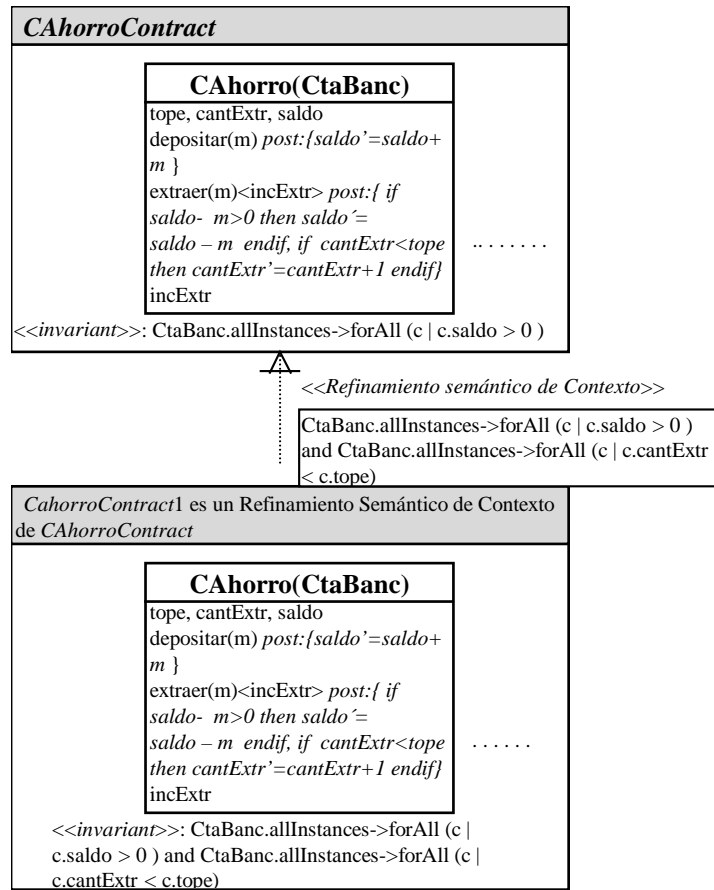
CAhorroContract

CAhorro(CtaBanc)

tope, cantExtr, saldo
depositar(m) post:{saldo'=saldo+ m }
extraer(m)<incExtr> post:{ if saldo- m>0 then saldo´= saldo – m endif, if cantExtr<tope then cantExtr'=cantExtr+1 endif}
incExtr

........

<<invariant>>: CtaBanc.allInstances->forAll (c | c.saldo > 0 )

<<Refinamiento semántico de Contexto>>

CtaBanc.allInstances->forAll (c | c.saldo > 0 ) and CtaBanc.allInstances->forAll (c | c.cantExtr < c.tope)

CahorroContract1 es un Refinamiento Semántico de Contexto de CAhorroContract

CAhorro(CtaBanc)

tope, cantExtr, saldo
depositar(m) post:{saldo'=saldo+ m }
extraer(m)<incExtr> post:{ if saldo- m>0 then saldo´= saldo – m endif, if cantExtr<tope then cantExtr'=cantExtr+1 endif}
incExtr

......

<<invariant>>: CtaBanc.allInstances->forAll (c | c.saldo > 0 ) and CtaBanc.allInstances->forAll (c | c.cantExtr < c.tope)